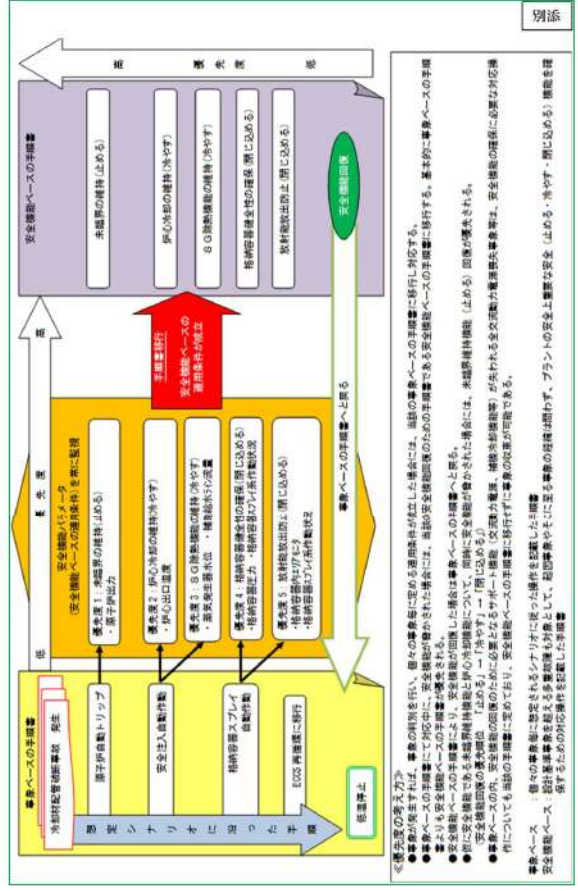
別添

事象ベースの手順書

冷却材喪失事故 発生

原子炉自動トリップ

安全注入自動作動

格納容器スプレイ自動作動

ECCS 再循環に移行

想定シナリオに沿った手順

低温停止

低 優先度 高

安全機能パラメータ
(安全機能ベースの適用条件)を常に監視

優先度1：未臨界の維持(止める)
・原子炉出力

優先度2：炉心冷却の維持(冷やす)
・炉心出口温度

優先度3：ＳＧ除熱機能の維持(冷やす)
・蒸気発生器水位 ・補助給水流量

優先度4：格納容器健全性の確保(閉じ込める)
・格納容器圧力 ・格納容器スプレイ系作動状況

優先度5：放射能放出防止(閉じ込める)
・格納容器内エリアモニタ
・格納容器スプレイ系作動状況

手順書移行

安全機能ベースの適用条件が成立

事象ベースの手順書へ戻る

安全機能回復

高

安全機能ベースの手順書

未臨界の維持(止める)

炉心冷却の維持(冷やす)

ＳＧ除熱機能の維持(冷やす)

格納容器健全性の確保(閉じ込める)

放射能放出防止(閉じ込める)

優 先 度

低

≪優先度の考え方≫
●事象が発生すれば、事象の判別を行い、個々の事象毎に定めた適用条件が成立した場合には、当該の事象ベースの手順書に移行し対応する。
●事象ベースの手順書にて対応中に、安全機能が脅かされた場合には、当該の安全機能回復のための手順書である安全機能ベースの手順書に移行する。基本的に事象ベースの手順書よりも安全機能ベースの手順書が優先される。
●安全機能ベースの手順書により、安全機能が回復した場合は事象ベースの手順書へ戻る。
●例に安全機能である未臨界維持と炉心冷却機能について、同時に安全機能が脅かされた場合には、未臨界維持機能(止める)回復が優先される。
(安全機能回復の優先順位は、「止める」→「冷やす」→「閉じ込める」の順である。)
●事象ベースの内、安全機能の回復のために必要となるサポート機能(交流動力電源、補機冷却機能等)が失われる全交流動力電源喪失事故等は、安全機能の確保に必要な対応操作について当該の手順書にて定めており、安全機能ベースの手順書に移行せずに事象の収束が可能である。

事象ベース ：個々の事象毎に想定されるシナリオに沿った操作を記載した手順書
安全機能ベース：設計基準事象を超える多重故障時も対象とし、起因事象やそれに至る事象の推移は問わず、プラントの安全上重要な安全(止める・冷やす・閉じ込める)機能を確保するための対応操作を記載した手順書